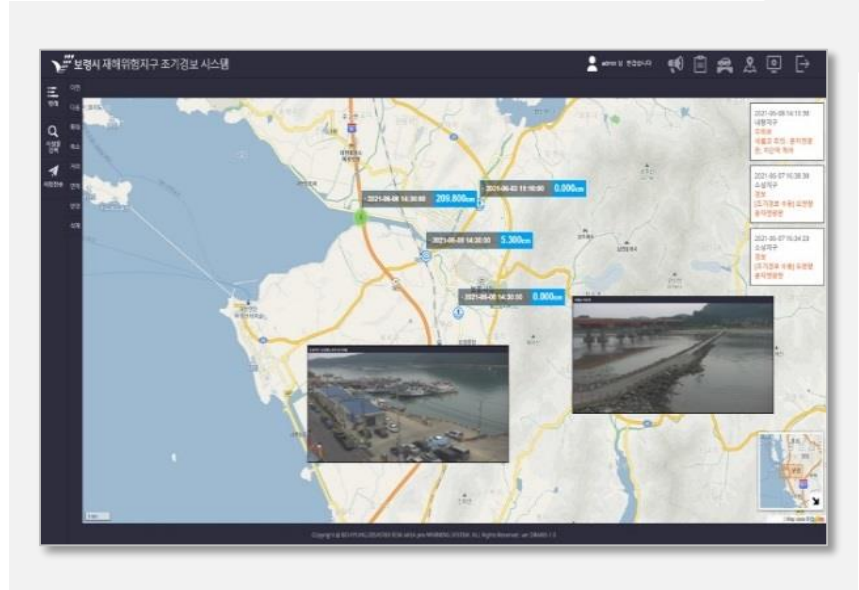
보령시 재해위험지구 조기경보 시스템

admin 님 환영합니다

목록

시설물 검색

위치정보

2021-06-08 14:30:00 209.800cm

2021-06-03 11:10:00 0.000cm

2021-06-08 14:30:00 5.300cm

2021-06-08 14:30:00 0.000cm

2021-06-08 14:15:56
내항지구
주의보
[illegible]

2021-05-07 16:38:39
소성지구
경보
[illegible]

2021-05-07 16:34:23
소성지구
경보
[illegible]

Copyright © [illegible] All Rights Reserved.